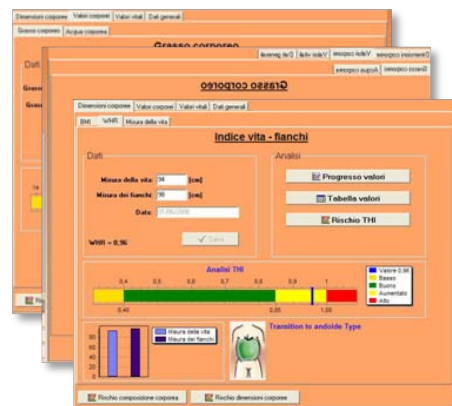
Dimensioni corporee | Valori corporei | Valori vitali | Dati generali

Grasso corporeo | Acqua corporea

Grasso corporeo

Dati

Grasso corporeo

Dimensioni corporee | Valori corporei | Valori vitali | Dati generali

BMI | WHR | Misura della vita

Indice vita - fianchi

Dati

Misura della vita: 94 [cm]

Misura dei fianchi: 98 [cm]

Data: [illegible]

WHR = 0,96

Salva

Analisi

Progresso valori

Tabella valori

Rischio THI

Analisi THI

0,4 0,5 0,6 0,7 0,8 0,9 1

0,40 0,85 1,00

Valore 0,96
Basso
Buono
Aumentato
Alto

Misura della vita
Misura dei fianchi

Transition to androide Type

Rischio composizione corporea

Rischio dimensioni corporee